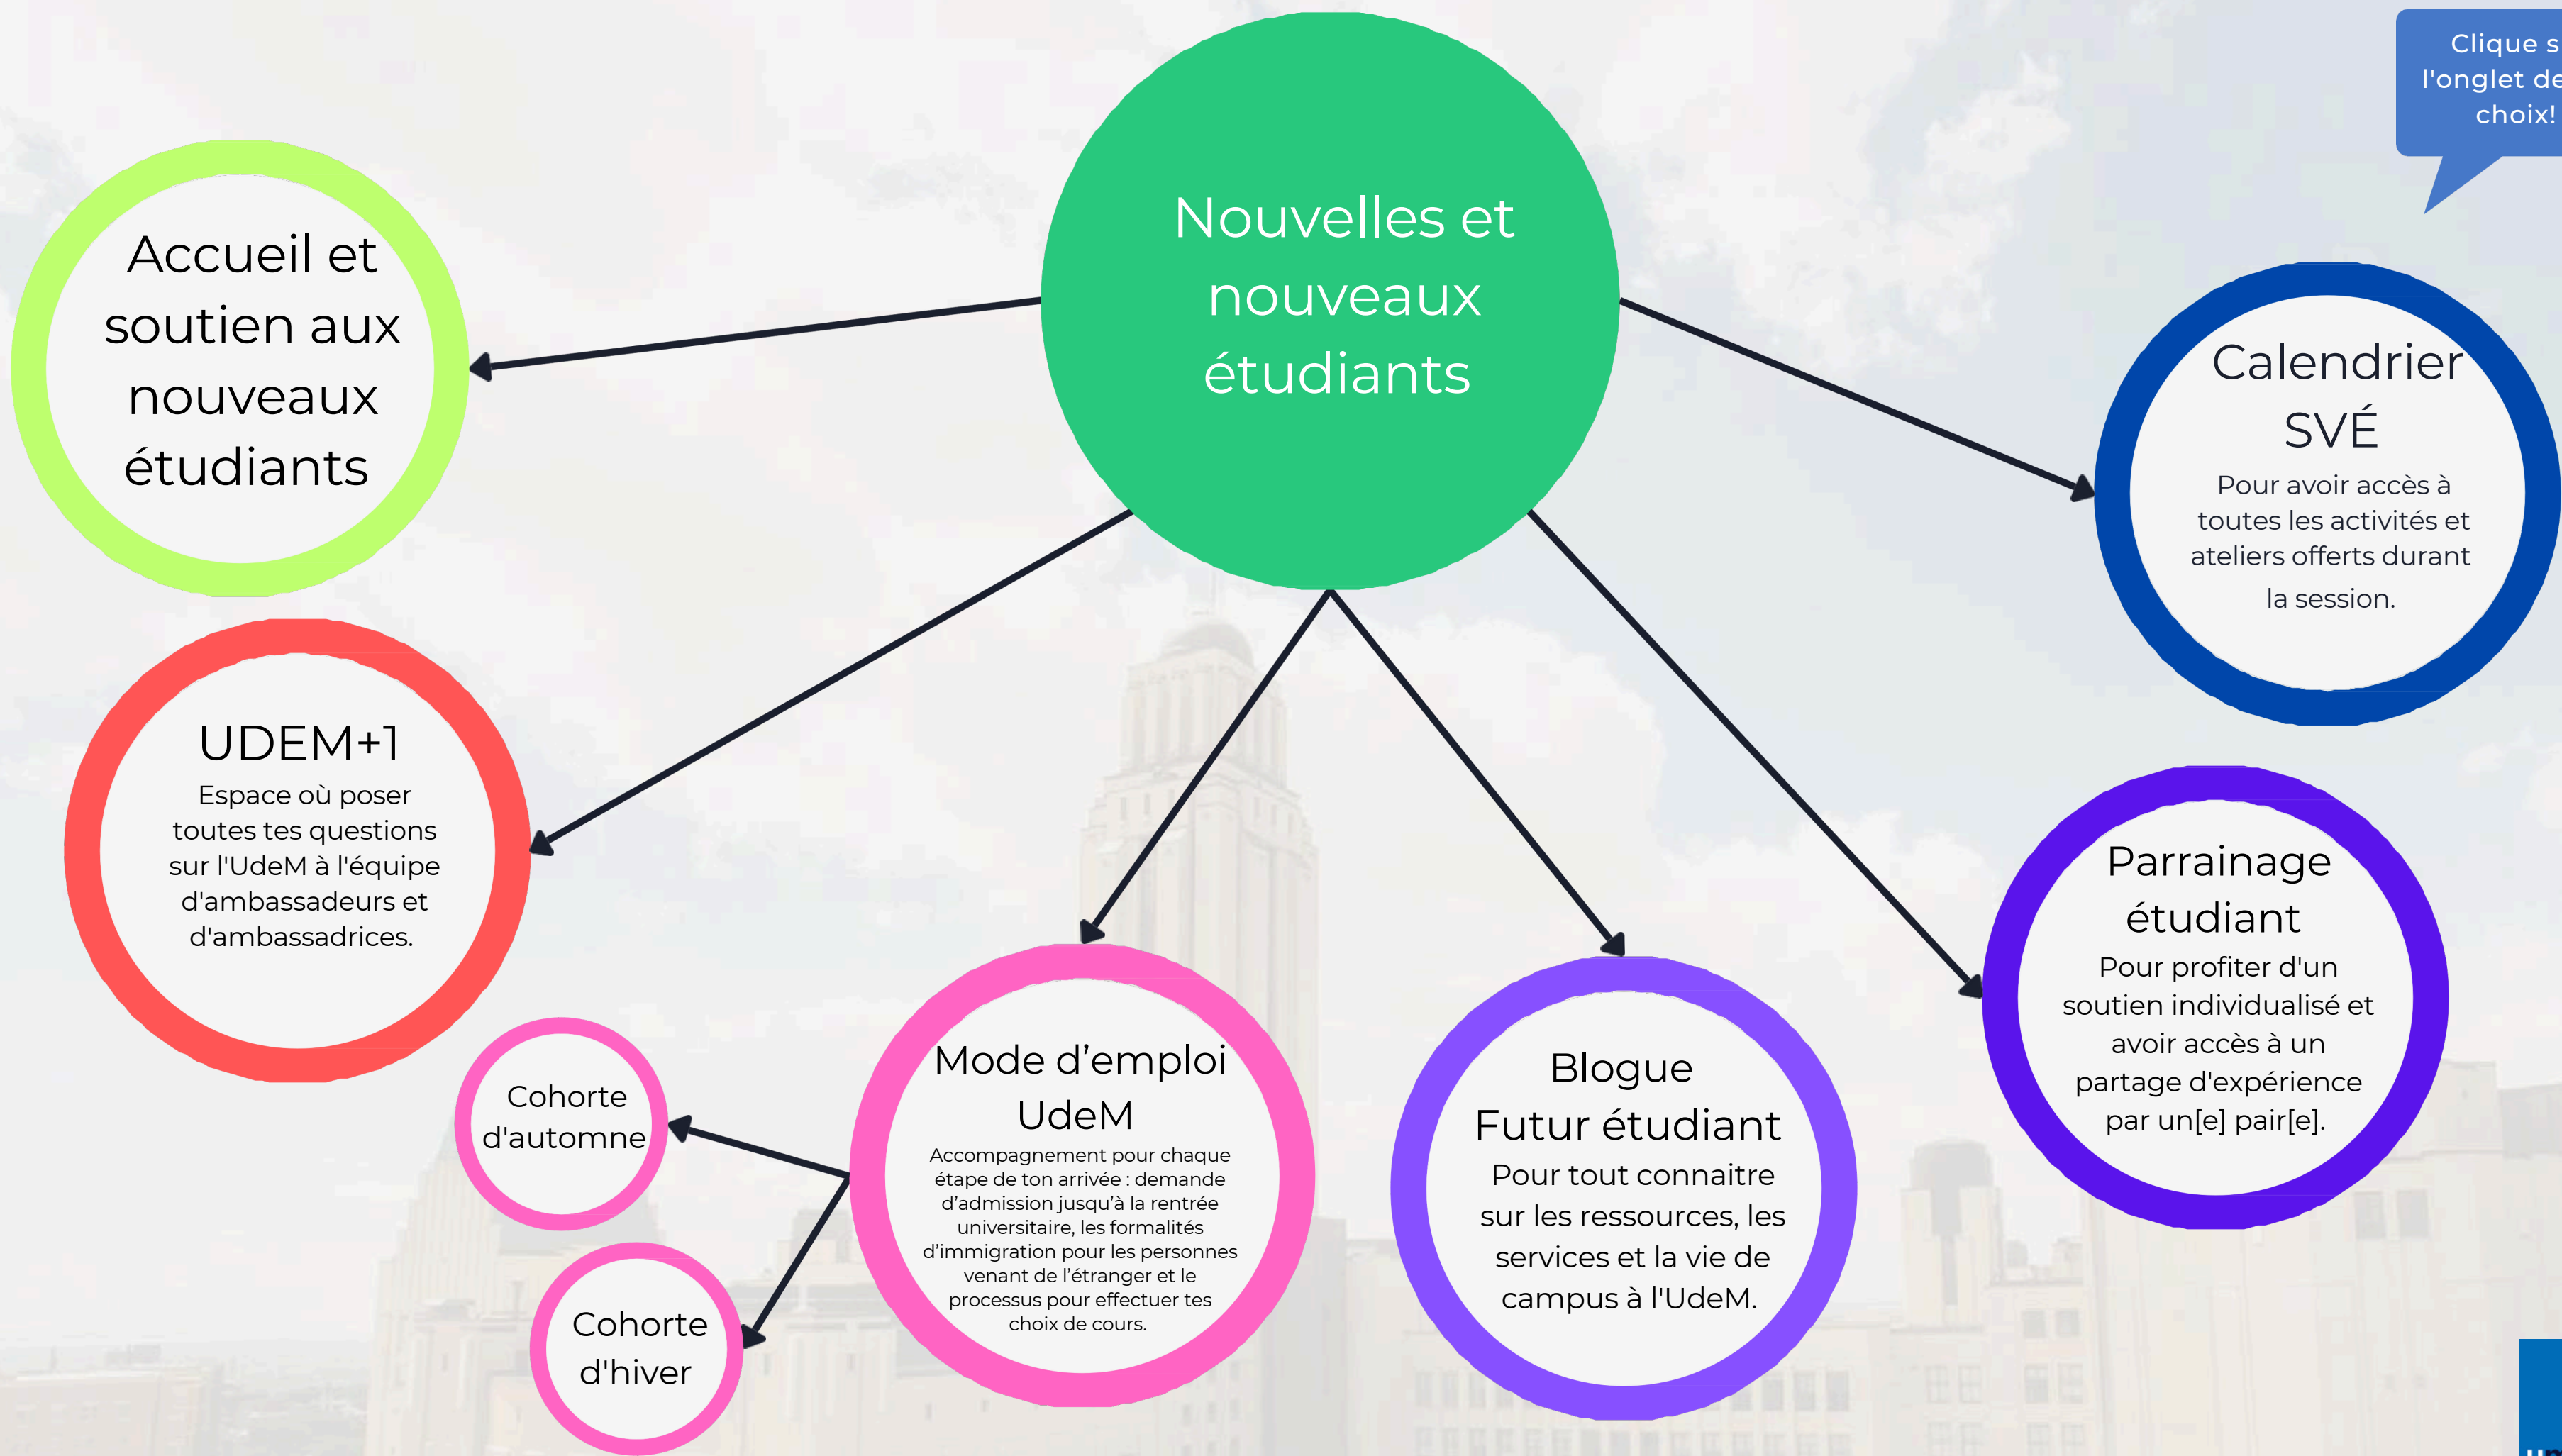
Nouvelles et nouveaux étudiants

Clique s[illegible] l'onglet de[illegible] choix!

Accueil et soutien aux nouveaux étudiants

Calendrier SVÉ
Pour avoir accès à toutes les activités et ateliers offerts durant la session.

UDEM+1
Espace où poser toutes tes questions sur l'UdeM à l'équipe d'ambassadeurs et d'ambassadrices.

Parrainage étudiant
Pour profiter d'un soutien individualisé et avoir accès à un partage d'expérience par un[e] pair[e].

Cohorte d'automne

Cohorte d'hiver

Mode d'emploi UdeM
Accompagnement pour chaque étape de ton arrivée : demande d'admission jusqu'à la rentrée universitaire, les formalités d'immigration pour les personnes venant de l'étranger et le processus pour effectuer tes choix de cours.

Blogue Futur étudiant
Pour tout connaitre sur les ressources, les services et la vie de campus à l'UdeM.